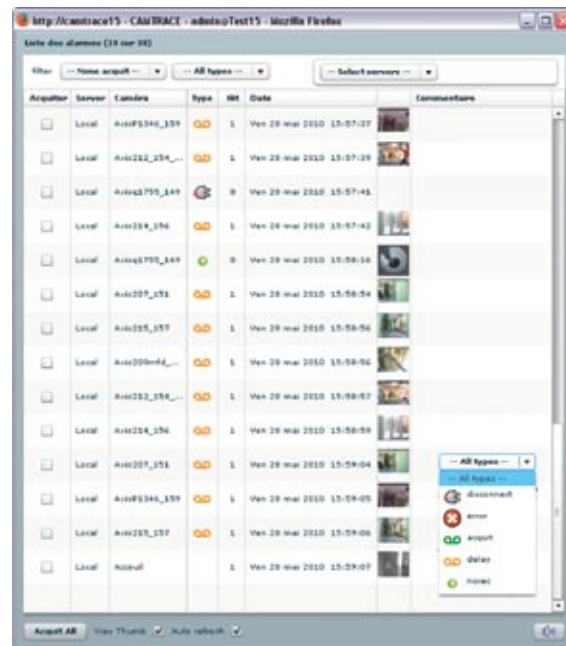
http://camtrace15 - CAMTRACE - admin@Test15 - Mozilla Firefox

Liste des alarmes (14 sur 14)

Filter -- None acquit -- -- All types -- -- Select servers --

| Acquitter | Server | Caméra | Type | Hit | Date | | Commentaire |
|---|---|---|---|---|---|---|---|
| | Local | AxisP3346_159 | | 1 | Ven 28 mai 2010 15:57:27 | | |
| | Local | Axis212_154_... | | 1 | Ven 28 mai 2010 15:57:39 | | |
| | Local | Axisq1755_149 | | 0 | Ven 28 mai 2010 15:57:41 | | |
| | Local | Axis214_156 | | 1 | Ven 28 mai 2010 15:57:42 | | |
| | Local | Axisq1755_149 | | 0 | Ven 28 mai 2010 15:58:16 | | |
| | Local | Axis207_151 | | 1 | Ven 28 mai 2010 15:58:54 | | |
| | Local | Axis215_157 | | 1 | Ven 28 mai 2010 15:58:56 | | |
| | Local | Axis209mfd_... | | 1 | Ven 28 mai 2010 15:58:56 | | |
| | Local | Axis212_154_... | | 1 | Ven 28 mai 2010 15:58:57 | | |
| | Local | Axis214_156 | | 1 | Ven 28 mai 2010 15:58:59 | | |
| | Local | Axis207_151 | | 1 | Ven 28 mai 2010 15:59:04 | | |
| | Local | AxisP3346_159 | | 1 | Ven 28 mai 2010 15:59:05 | | |
| | Local | Axis215_157 | | 1 | Ven 28 mai 2010 15:59:06 | | |
| | Local | Accueil | | 1 | Ven 28 mai 2010 15:59:07 | | |

-- All types --
-- All types --
disconnect
error
acquit
delay
novec

Acquit All View Thumb Auto refresh